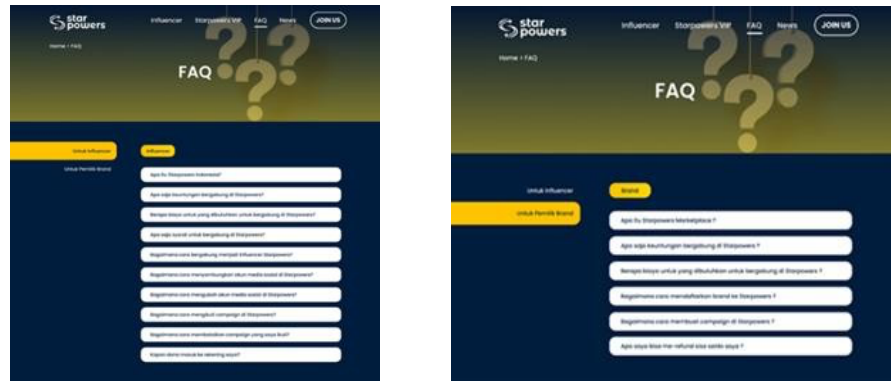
star powers

Influencer Starpowers VIP FAQ News JOIN US

Home > FAQ

FAQ

Untuk Influencer

Untuk Pemilik Brand

Influencer

Apa itu Starpowers Indonesia?

Apa saja keuntungan bergabung di Starpowers?

Berapa biaya untuk yang dibutuhkan untuk bergabung di Starpowers?

Apa saja syarat untuk bergabung di Starpowers?

Bagaimana cara bergabung menjadi Influencer Starpowers?

Bagaimana cara menyambungkan akun media sosial di Starpowers?

Bagaimana cara mengubah akun media sosial di Starpowers?

Bagaimana cara mengikuti campaign di Starpowers?

Bagaimana cara membatalkan campaign yang saya ikuti?

Kapan dana masuk ke rekening saya?

star powers

Influencer Starpowers VIP FAQ News JOIN US

Home > FAQ

FAQ

Untuk Influencer

Untuk Pemilik Brand

Brand

Apa itu Starpowers Marketplace ?

Apa saja keuntungan bergabung di Starpowers ?

Berapa biaya untuk yang dibutuhkan untuk bergabung di Starpowers ?

Bagaimana cara mendaftarkan brand ke Starpowers ?

Bagaimana cara membuat campaign di Starpowers ?

Apa saya bisa me-refund sisa saldo saya ?